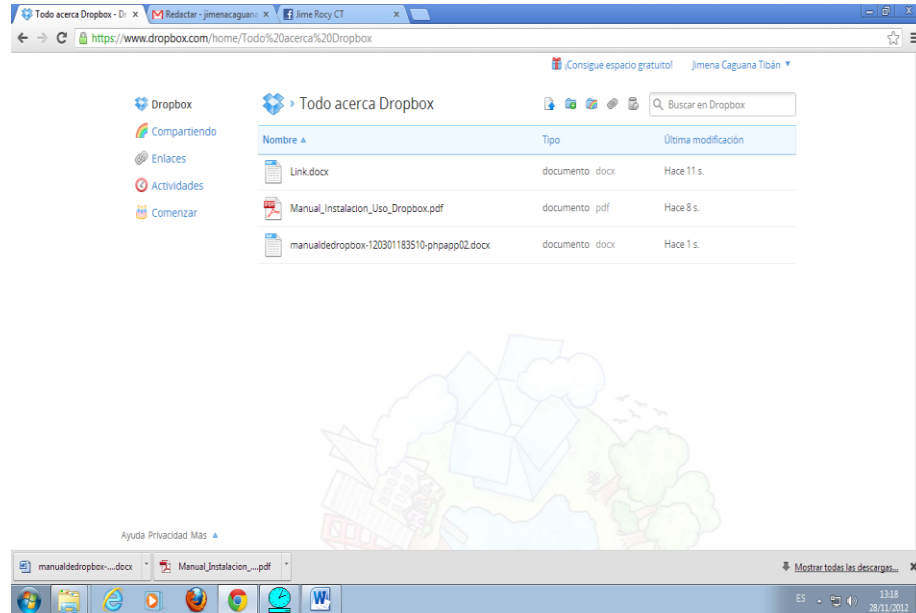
Todo acerca Dropbox - Dr ×
Redactar - jimenacaguana ×
Jime Rocy CT ×

https://www.dropbox.com/home/Todo%20acerca%20Dropbox

¡Consigue espacio gratuito!   Jimena Caguana Tibán ▼

Dropbox
Compartiendo
Enlaces
Actividades
Comenzar

Todo acerca Dropbox

Buscar en Dropbox

| Nombre ▲ | Tipo | Última modificación |
|---|---|---|
| Link.docx | documento docx | Hace 11 s. |
| Manual_Instalacion_Uso_Dropbox.pdf | documento pdf | Hace 8 s. |
| manualdedropbox-120301183510-phpapp02.docx | documento docx | Hace 1 s. |

Ayuda Privacidad Mas ▲

manualdedropbox-....docx
Manual_Instalacion_....pdf
Mostrar todas las descargas...

ES
13:18
28/11/2012